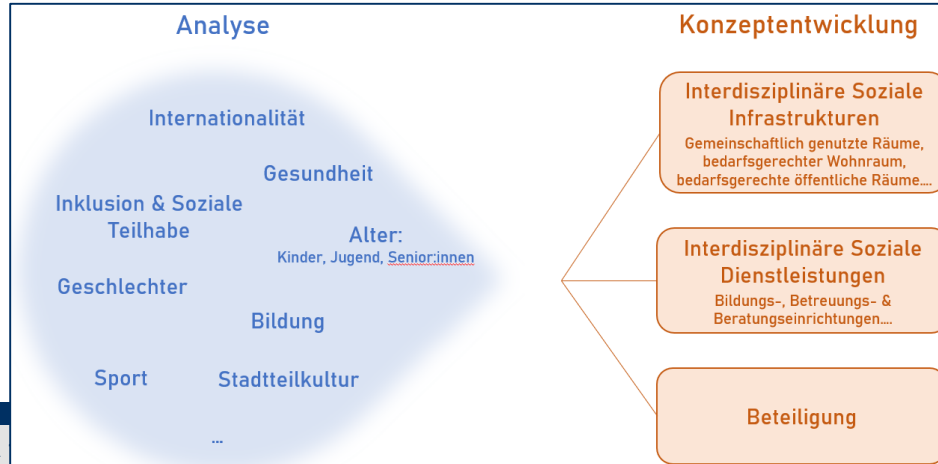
Analyse

Internationalität

Gesundheit

Inklusion & Soziale Teilhabe

Alter:
Kinder, Jugend, Senior:innen

Geschlechter

Bildung

Sport

Stadtteilkultur

...

Konzeptentwicklung

Interdisziplinäre Soziale Infrastrukturen
Gemeinschaftlich genutzte Räume, bedarfsgerechter Wohnraum, bedarfsgerechte öffentliche Räume….

Interdisziplinäre Soziale Dienstleistungen
Bildungs-, Betreuungs- & Beratungseinrichtungen….

Beteiligung